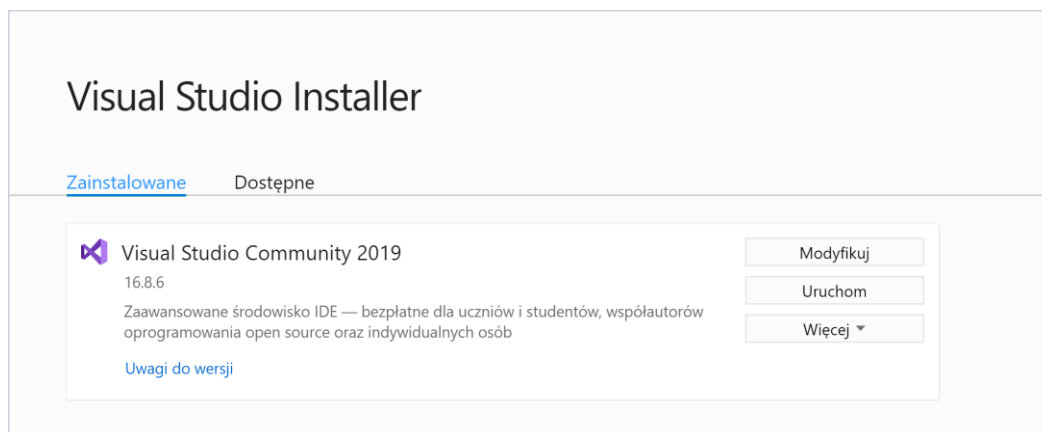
Visual Studio Installer

Zainstalowane Dostępne

Visual Studio Community 2019
16.8.6
Zaawansowane środowisko IDE — bezpłatne dla uczniów i studentów, współautorów oprogramowania open source oraz indywidualnych osób

Uwagi do wersji

Modyfikuj
Uruchom
Więcej ▾